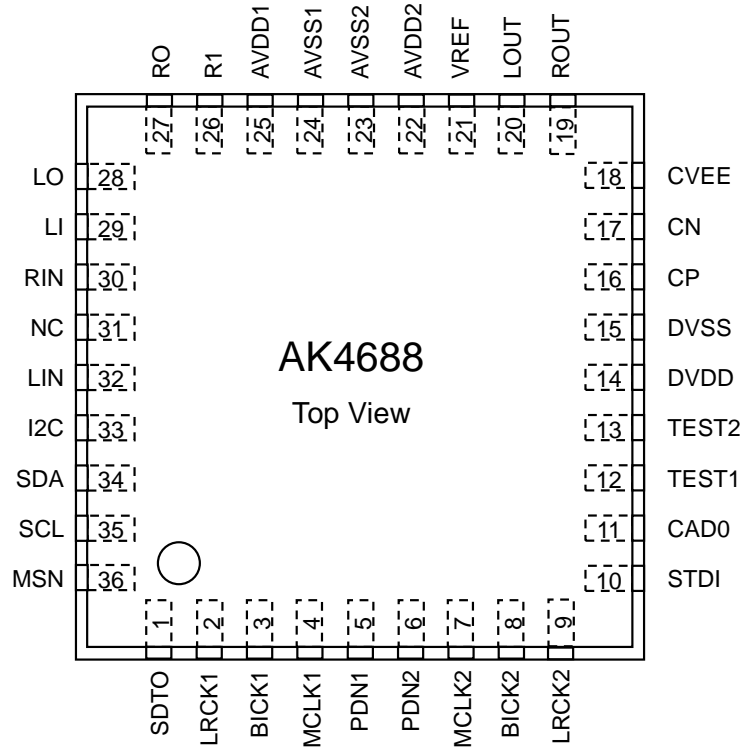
RO R1 AVDD1 AVSS1 AVSS2 AVDD2 VREF LOUT ROUT

27 26 25 24 23 22 21 20 19

LO 28
LI 29
RIN 30
NC 31
LIN 32
I2C 33
SDA 34
SCL 35
MSN 36

18 CVEE
17 CN
16 CP
15 DVSS
14 DVDD
13 TEST2
12 TEST1
11 CAD0
10 STDI

AK4688

Top View

1 2 3 4 5 6 7 8 9

SDTO LRCK1 BICK1 MCLK1 PDN1 PDN2 MCLK2 BICK2 LRCK2